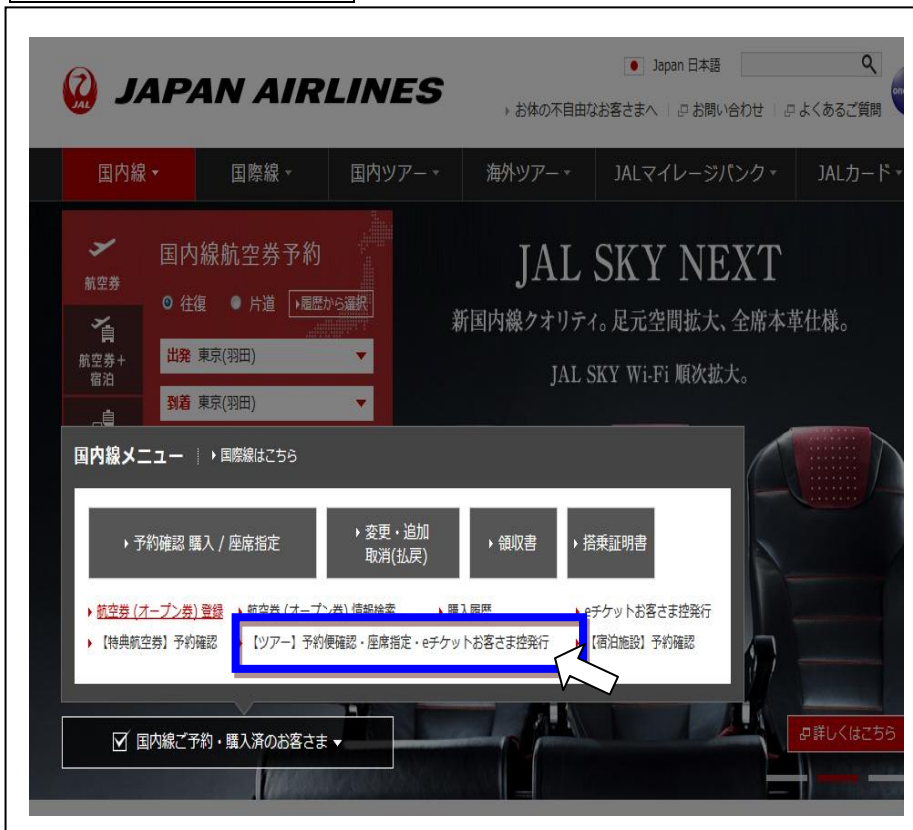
JAL JAPAN AIRLINES

Japan 日本語

お体の不自由なお客さまへ | お問い合わせ | よくあるご質問

国内線 | 国際線 | 国内ツアー | 海外ツアー | JALマイレージバンク | JALカード

航空券

航空券＋宿泊

国内線航空券予約

往復 片道 履歴から選択

出発 東京(羽田)

到着 東京(羽田)

JAL SKY NEXT

新国内線クオリティ。足元空間拡大、全席本革仕様。

JAL SKY Wi-Fi 順次拡大。

国内線メニュー | 国際線はこちら

予約確認 購入 / 座席指定

変更・追加 取消(払戻)

領収書

搭乗証明書

航空券 (オープン券) 登録

航空券 (オープン券) 情報検索

購入履歴

eチケットお客さま控発行

【特典航空券】予約確認

【ツアー】予約便確認・座席指定・eチケットお客さま控発行

【宿泊施設】予約確認

国内線ご予約・購入済のお客さま

詳しくはこちら